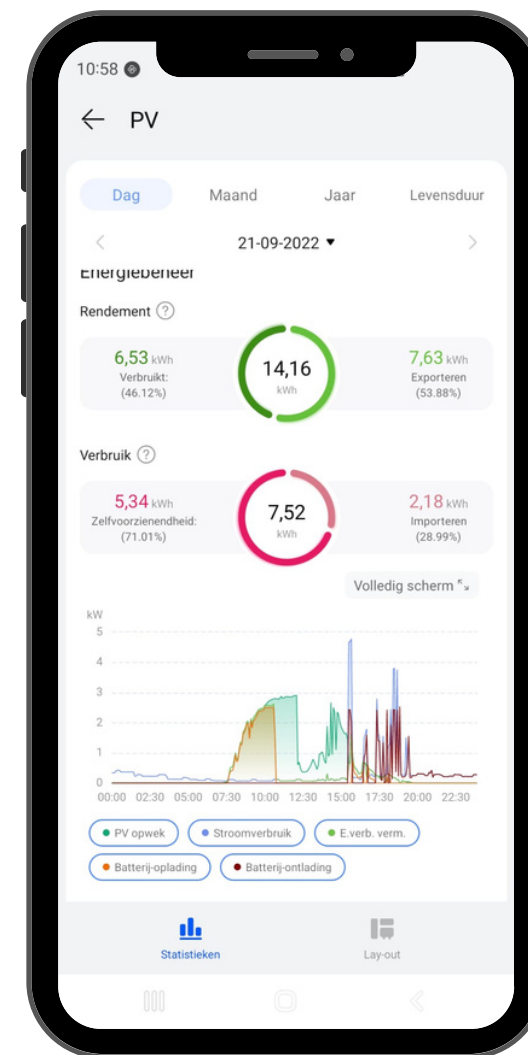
10:58

PV

Dag Maand Jaar Levensduur

21-09-2022 ▾

Energiebeheer

Rendement

6,53 kWh
Verbruikt:
(46.12%)

14,16
kWh

7,63 kWh
Exporteren
(53.88%)

Verbruik

5,34 kWh
Zelfvoorzienendheid:
(71.01%)

7,52
kWh

2,18 kWh
Importeren
(28.99%)

Volledig scherm

kW
5
4
3
2
1
0
00:00 02:30 05:00 07:30 10:00 12:30 15:00 17:30 20:00 22:30

PV opwek
Stroomverbruik
E.verb. verm.
Batterij-oplading
Batterij-ontlading

Statistieken

Lay-out